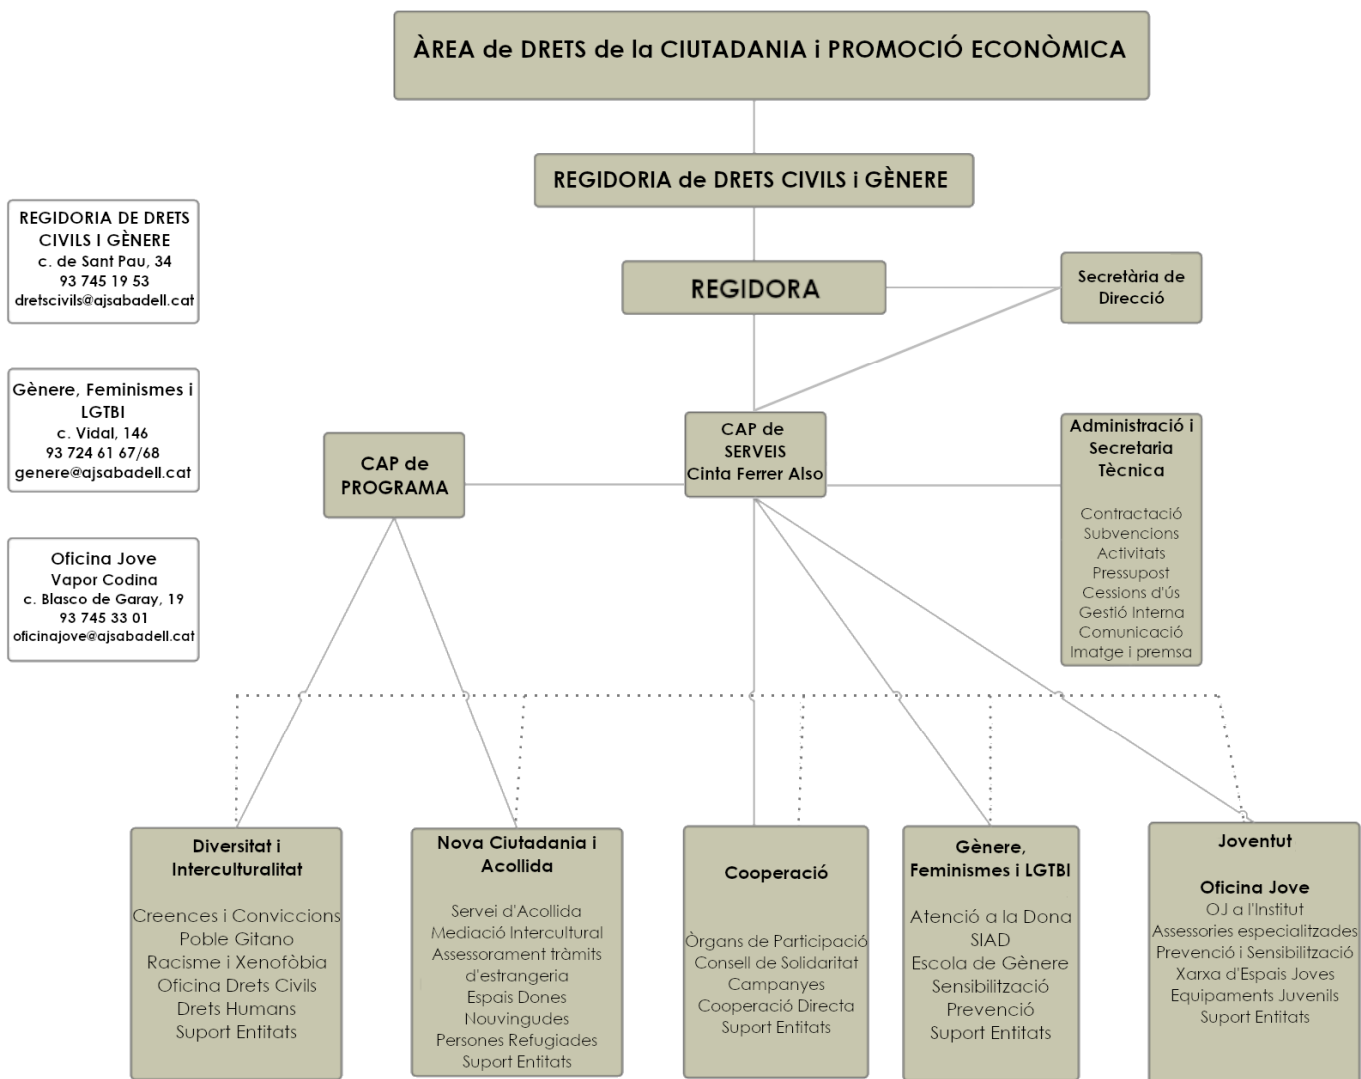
ÀREA de DRETS de la CIUTADANIA i PROMOCIÓ ECONÒMICA

REGIDORIA de DRETS CIVILS i GÈNERE

REGIDORA

Secretària de Direcció

REGIDORIA DE DRETS CIVILS I GÈNERE
c. de Sant Pau, 34
93 745 19 53
dretscivils@ajsabadell.cat

Gènere, Feminismes i LGTBI
c. Vidal, 146
93 724 61 67/68
genere@ajsabadell.cat

Oficina Jove
Vapor Codina
c. Blasco de Garay, 19
93 745 33 01
oficinajove@ajsabadell.cat

CAP de PROGRAMA

CAP de SERVEIS
Cinta Ferrer Also

Administració i Secretaria Tècnica

Contractació
Subvencions
Activitats
Pressupost
Cessions d'ús
Gestió Interna
Comunicació
Imatge i premsa

Diversitat i Interculturalitat

Creences i Conviccions
Poble Gitano
Racisme i Xenofòbia
Oficina Drets Civils
Drets Humans
Suport Entitats

Nova Ciutadania i Acollida

Servei d'Acollida
Mediació Intercultural
Assessorament tràmits d'estrangeria
Espais Dones
Nouvingudes
Persones Refugiades
Suport Entitats

Cooperació

Òrgans de Participació
Consell de Solidaritat
Campanyes
Cooperació Directa
Suport Entitats

Gènere, Feminismes i LGTBI

Atenció a la Dona
SIAD
Escola de Gènere
Sensibilització
Prevenció
Suport Entitats

Joventut

Oficina Jove
OJ a l'Institut
Assessories especialitzades
Prevenció i Sensibilització
Xarxa d'Espais Joves
Equipaments Juvenils
Suport Entitats